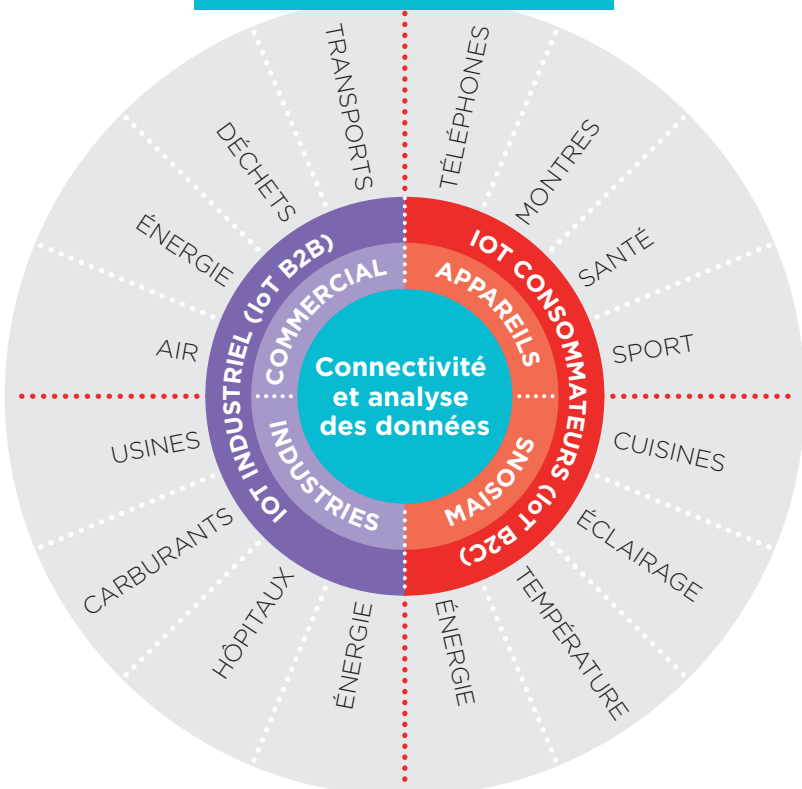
Connectivité et analyse des données

IOT INDUSTRIEL (IoT B2B)

COMMERCIAL

INDUSTRIES

IOT CONSOMMATEURS (IoT B2C)

APPAREILS

MAISONS

TRANSPORTS

DÉCHETS

ÉNERGIE

AIR

USINES

CARBURANTS

HÔPITAUX

ÉNERGIE

TÉLÉPHONES

MONTRES

SANTÉ

SPORT

CUISINES

ÉCLAIRAGE

TEMPÉRATURE

ÉNERGIE